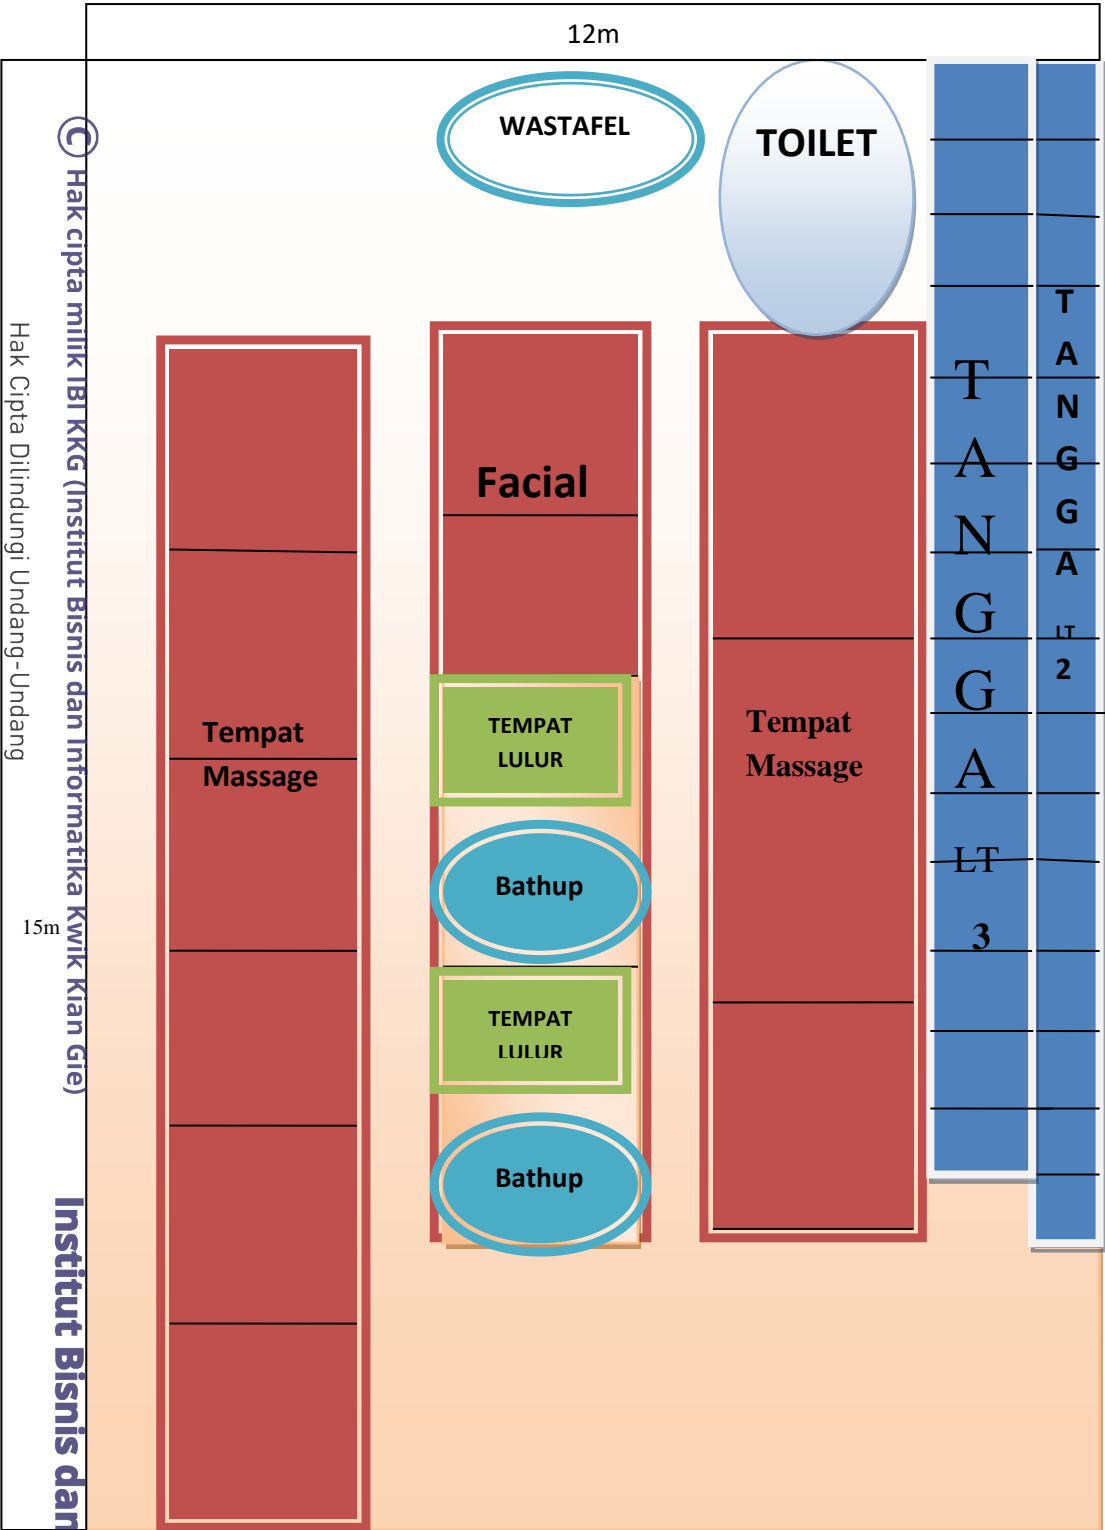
12m

Hak Cipta Dilindungi Undang-Undang

© Hak cipta milik IBI KKG (Institut Bisnis dan Informatika Kwik Kian Gie)

Institut Bisnis dan

WASTAFEL

TOILET

Facial

Tempat Massage

TEMPAT LULUR

Bathup

15m

TEMPAT LULUR

Bathup

Tempat Massage

TANGGA LT 3

TANGGA LT 2